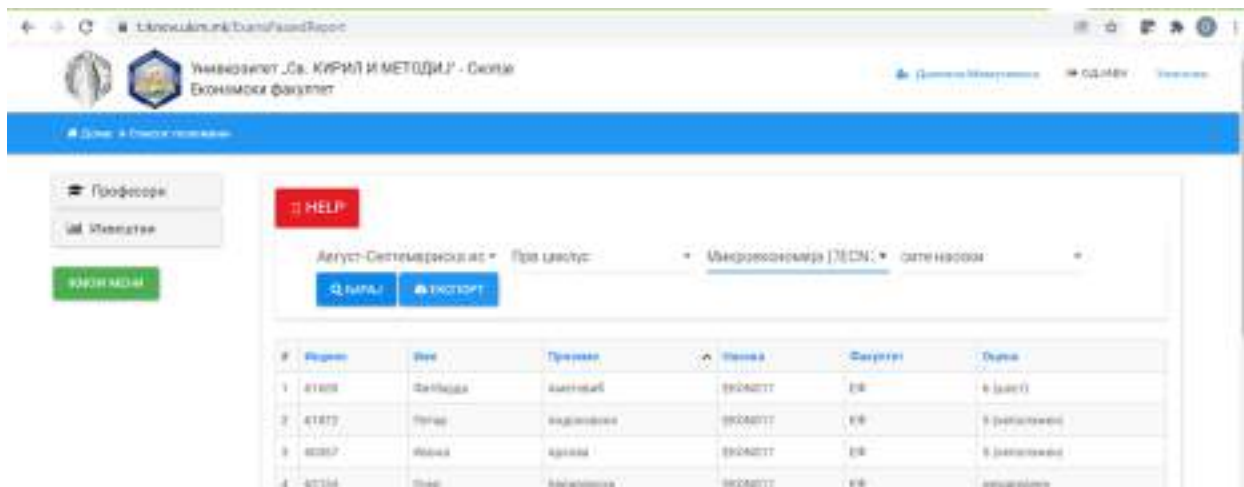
tiknow.ukim.mk/ExamsPassedReport

Универзитет „Св. КИРИЛ И МЕТОДИЈ" - Скопје
Економски факултет

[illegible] ОДЈАВИ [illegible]

Дома > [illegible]

Професори
Извештаи
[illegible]

HELP

Август-Септемвриска ис ▾ Прв циклус ▾ Макроекономија (ЕСN ▾ сите насоки ▾

ПАРАЈ ЕКСПОРТ

| # | Индекс | Име | Презиме | Насока | Факултет | Оцена |
|---|---|---|---|---|---|---|
| 1 | 41409 | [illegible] | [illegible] | EKON2017 | ЕФ | 6 (шест) |
| 2 | 41973 | Петар | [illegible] | EKON2017 | ЕФ | 5 ([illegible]) |
| 3 | 40357 | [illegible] | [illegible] | EKON2017 | ЕФ | 5 ([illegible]) |
| 4 | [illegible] | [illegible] | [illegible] | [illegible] | ЕФ | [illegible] |